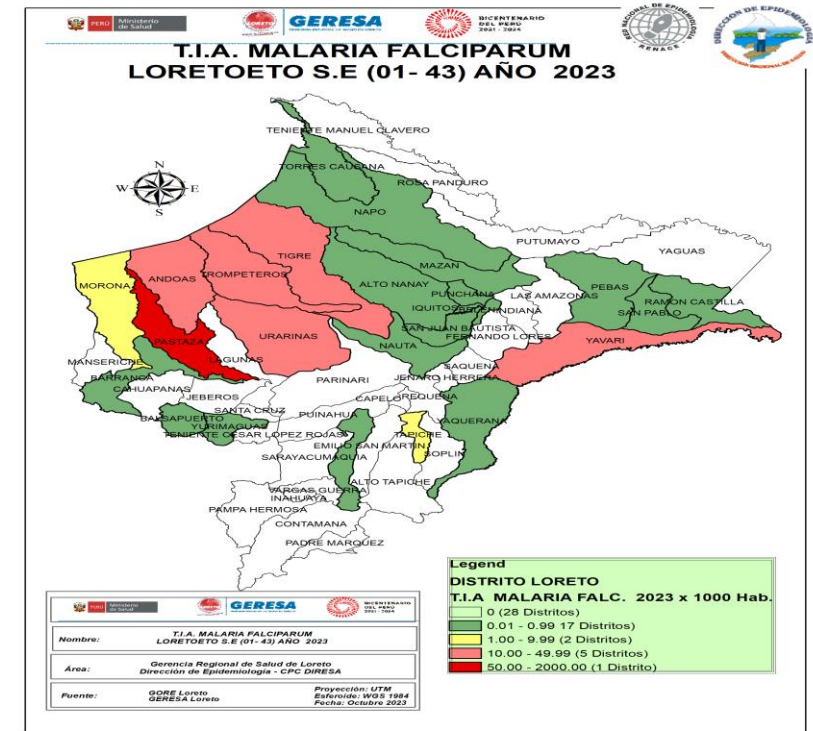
PERÚ Ministerio de Salud
GERESA
BICENTENARIO DEL PERÚ 2021 - 2024
RED NACIONAL DE EPIDEMIOLOGÍA RENACE
DIRECCIÓN DE EPIDEMIOLOGÍA

T.I.A. MALARIA FALCIPARUM
LORETOETO S.E (01- 43) AÑO 2023

N
W E
S

TENIENTE MANUEL CLAVERO
TORRES CAUSANA
ROSA PANDURO
NAPO
PUTUMAYO
YAGUAS
TIGRE
MORONA
ANDOAS
TROMPETEROS
MAZAN
ALTO NANAY
PEBAS
LAS AMAZONAS
PUNCHANA
RAMON CASTILLA
IQUITOS
BELEN
INDIANA
SAN PABLO
SAN JUAN BAUTISTA
URARINAS
FERNANDO LORES
YAVARI
PASTAZA
NAUTA
LAGUNAS
MANSERICHE
SAQUENA
JENARO HERRERA
BARRANCA
PARINARI
CAHUAPANAS
REQUENA
CAPELO
JEBEROS
SANTA CRUZ
PUINAHUA
BALSAPUERTO
YURIMAGUAS
YAQUERANA
TENIENTE CESAR LOPEZ ROJAS
TAPICHE
EMILIO SAN MARTIN
SOPLIN
SARAYACU
MAQUIA
ALTO TAPICHE
VARGAS GUERRA
INAHUAYA
PAMPA HERMOSA
CONTAMANA
PADRE MARQUEZ

Legend
DISTRITO LORETO
T.I.A MALARIA FALC. 2023 x 1000 Hab.
0 (28 Distritos)
0.01 - 0.99 17 Distritos)
1.00 - 9.99 (2 Distritos)
10.00 - 49.99 (5 Distritos)
50.00 - 2000.00 (1 Distrito)

PERÚ Ministerio de Salud
GERESA
BICENTENARIO DEL PERÚ 2021 - 2024

| Nombre: | T.I.A. MALARIA FALCIPARUM LORETOETO S.E (01- 43) AÑO 2023 | |
|---|---|---|
| Área: | Gerencia Regional de Salud de Loreto Dirección de Epidemiología - CPC DIRESA | |
| Fuente: | GORE Loreto GERESA Loreto | Proyección: UTM Esferoide: WGS 1984 Fecha: Octubre 2023 |